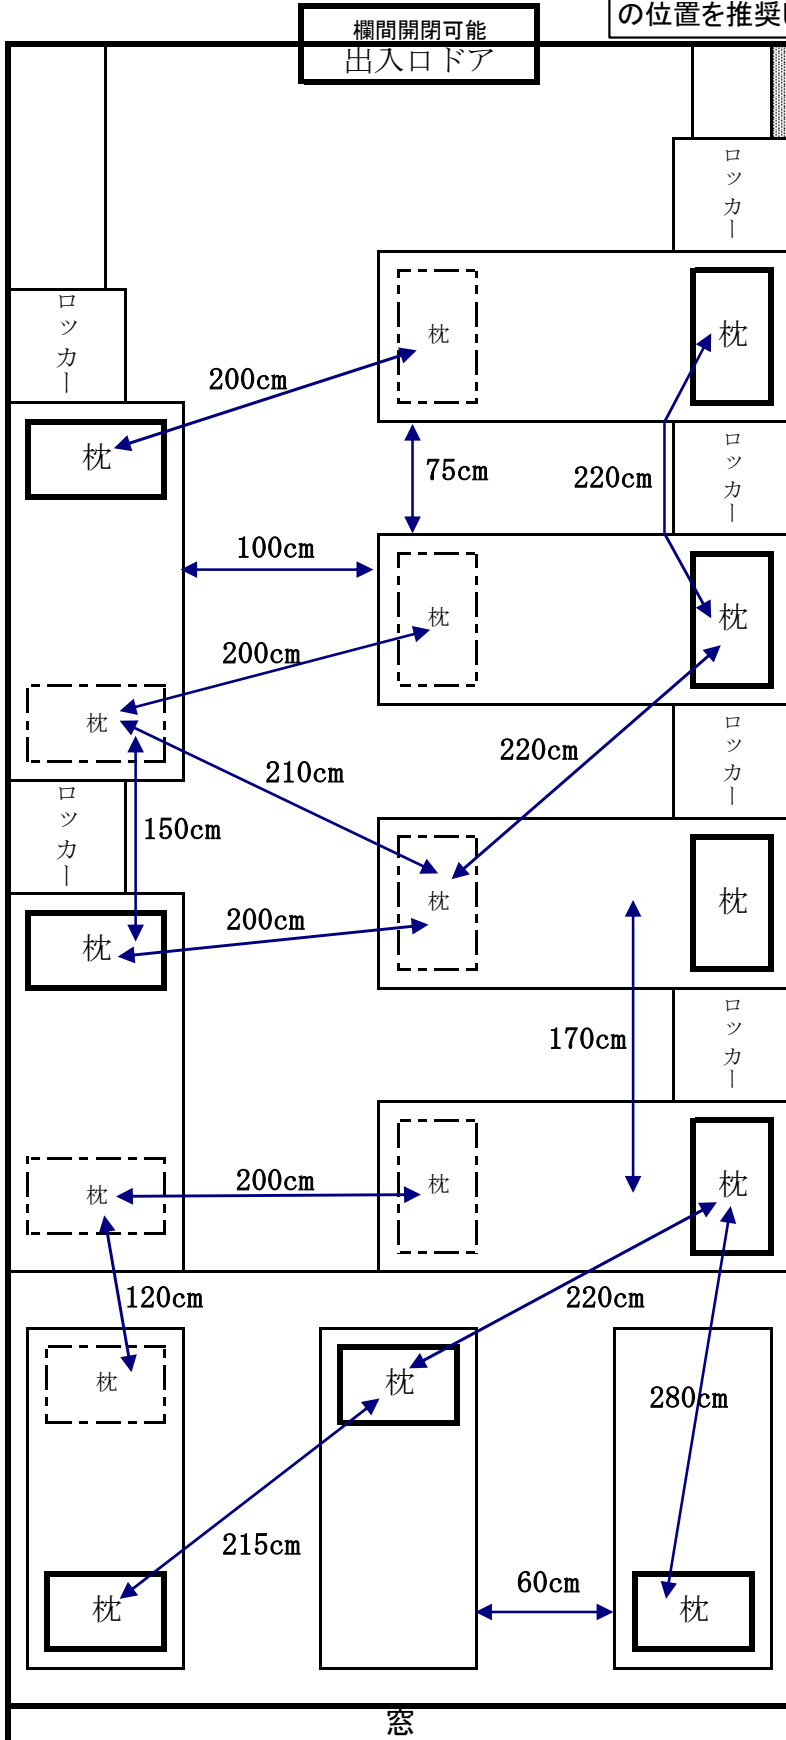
欄間開閉可能
出入口ドア

の位置を推奨

ロッカー

ロッカー

枕

枕

200cm

枕

75cm

220cm

ロッカー

100cm

枕

枕

200cm

枕

220cm

ロッカー

210cm

ロッカー

150cm

枕

枕

200cm

枕

170cm

ロッカー

枕

200cm

枕

枕

120cm

220cm

枕

枕

280cm

215cm

枕

60cm

枕

窓